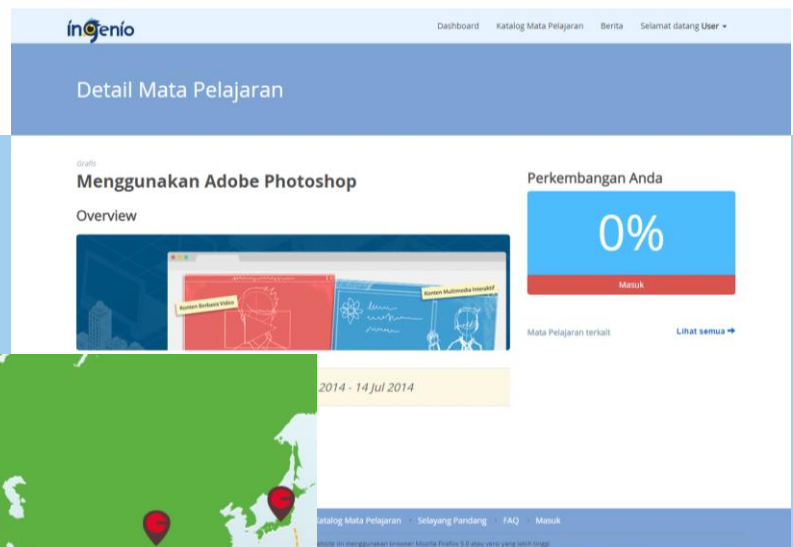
ingenio

Dashboard Katalog Mata Pelajaran Berita Selamat datang User

Detail Mata Pelajaran

Grafis

Menggunakan Adobe Photoshop

Overview

Konten Berbasis Video

Konten Multimedia Interaktif

2014 - 14 Jul 2014

Perkembangan Anda

0%

Masuk

Mata Pelajaran terkait

Lihat semua

Katalog Mata Pelajaran Selayang Pandang FAQ Masuk

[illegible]